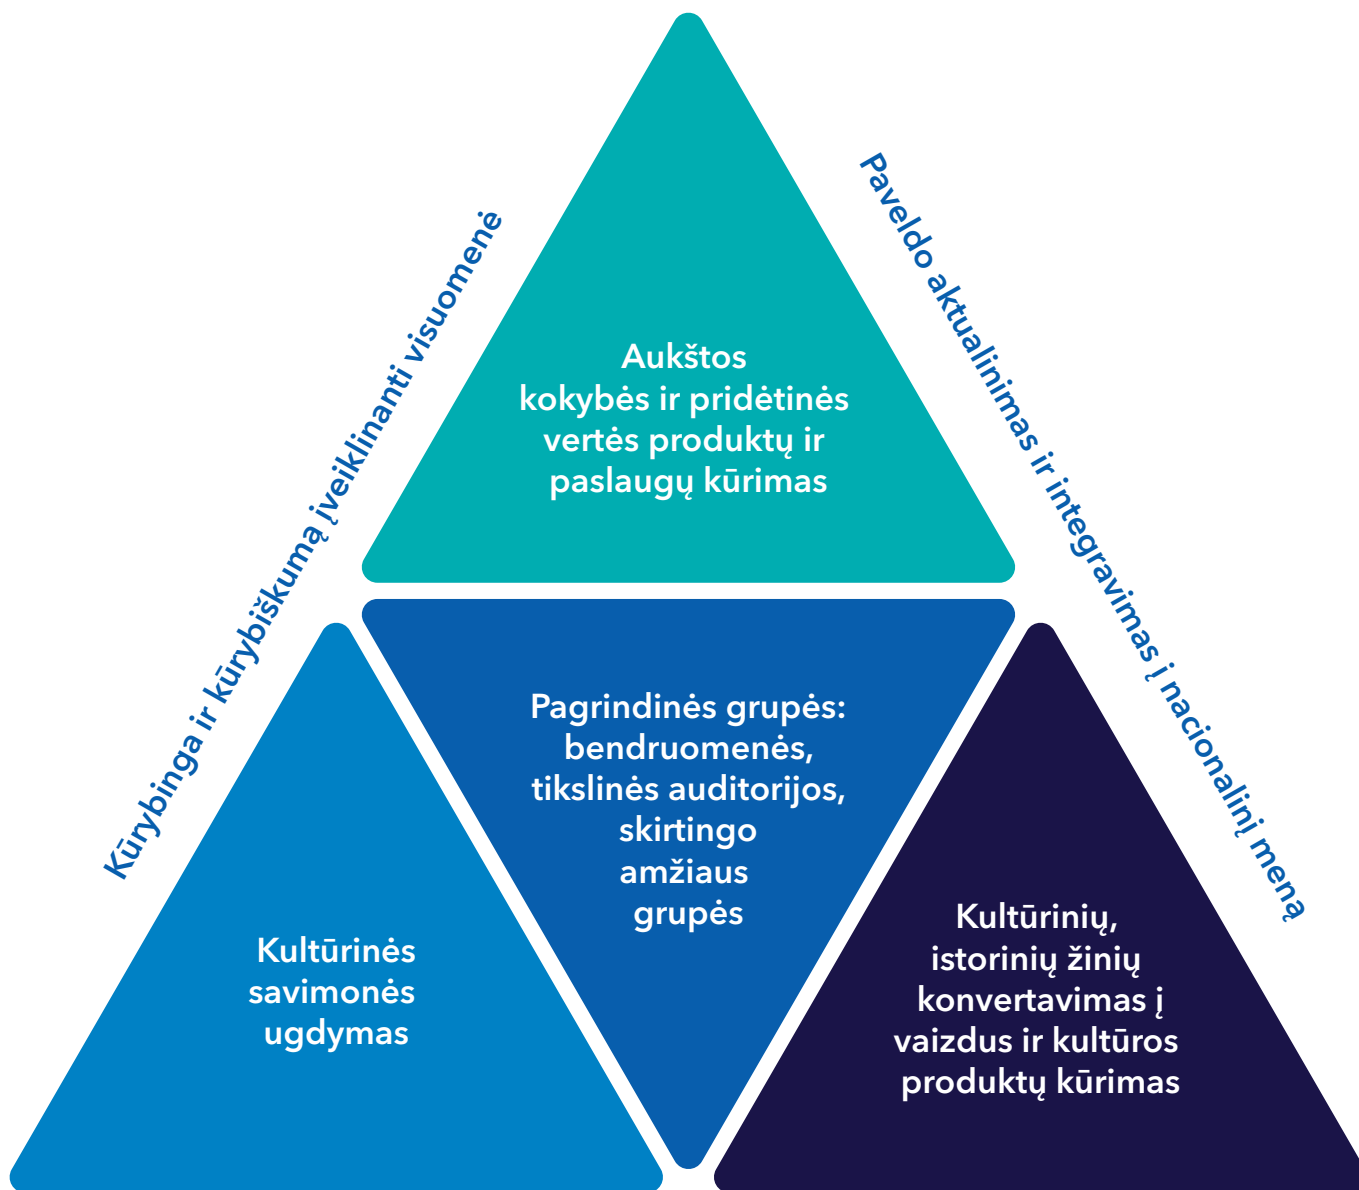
Kūrybinga ir kūrybiškumą įveiklinanti visuomenė

Aukštos kokybės ir pridėtinės vertės produktų ir paslaugų kūrimas

Paveldo aktualinimas ir integravimas į nacionalinį meną

Pagrindinės grupės: bendruomenės, tikslinės auditorijos, skirtingo amžiaus grupės

Kultūrinės savimonės ugdymas

Kultūrinių, istorinių žinių konvertavimas į vaizdus ir kultūros produktų kūrimas